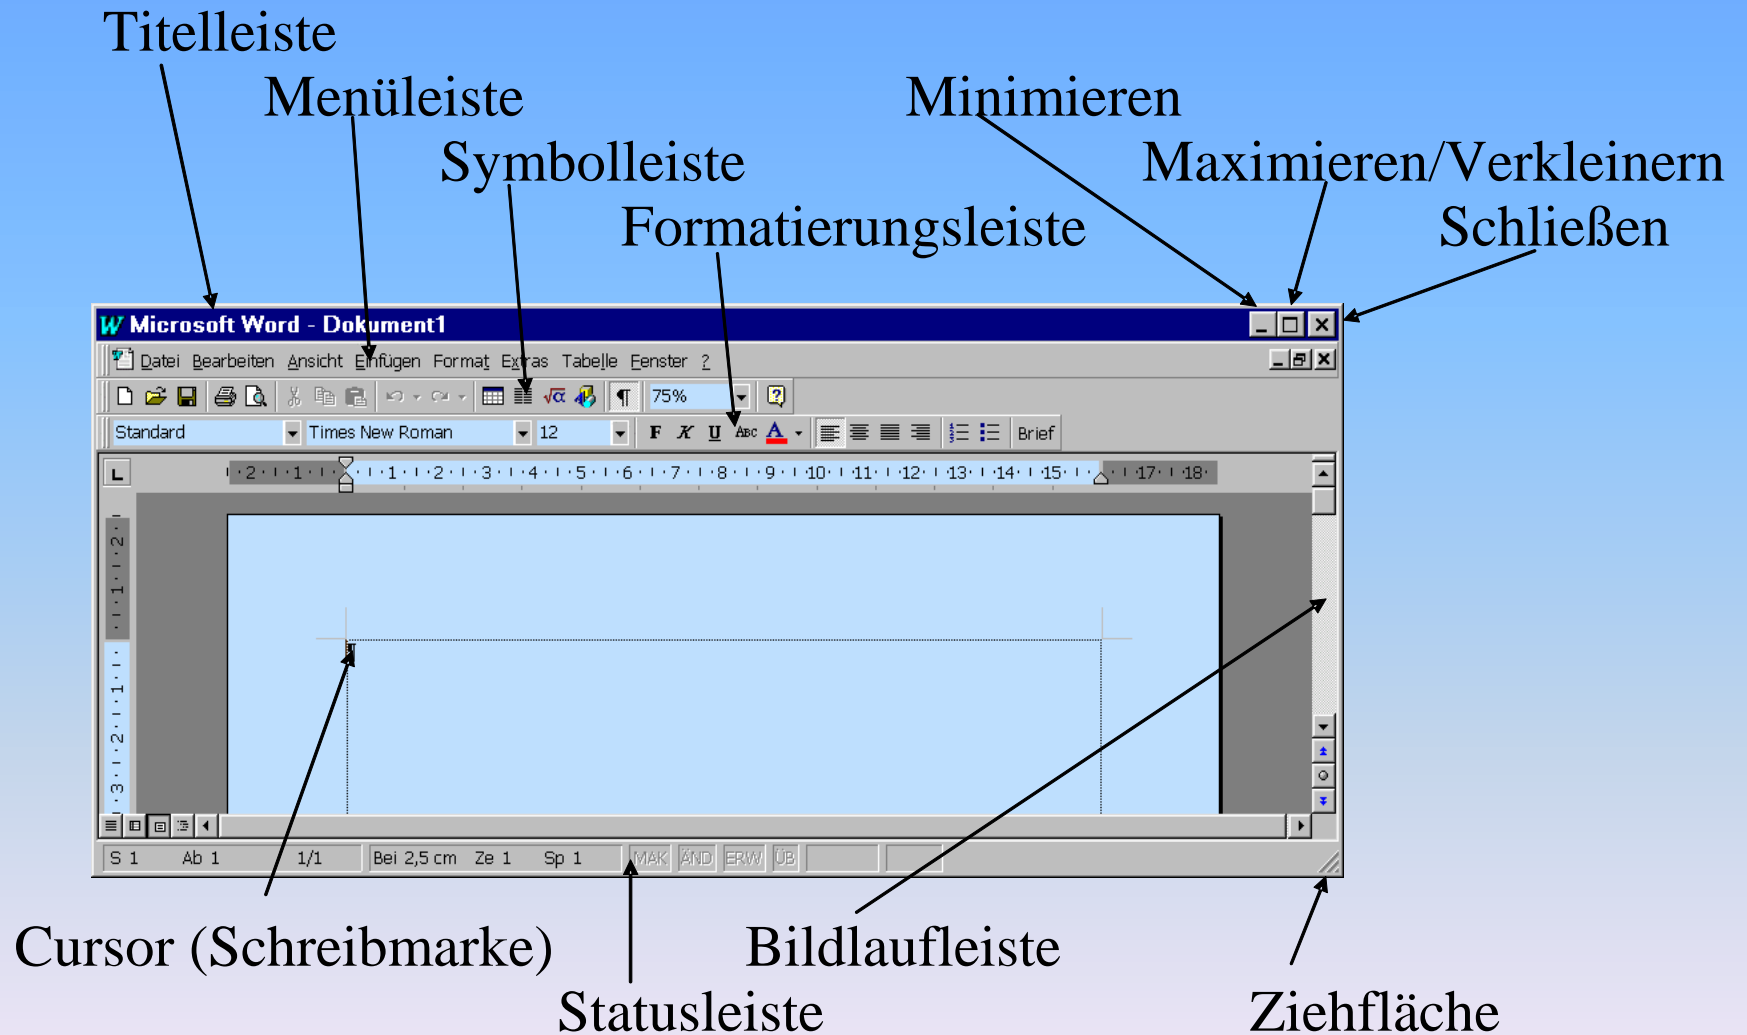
Titelleiste
Menüleiste
Symbolleiste
Formatierungsleiste
Minimieren
Maximieren/Verkleinern
Schließen

Microsoft Word - Dokument1

Datei Bearbeiten Ansicht Einfügen Format Extras Tabelle Fenster ?

75%

Standard Times New Roman 12 F K U Brief

L

·2·1·1·1· ·1·1·2·1·3·1·4·1·5·1·6·1·7·1·8·1·9·1·10·1·11·1·12·1·13·1·14·1·15·1· ·17·1·18·

S 1 Ab 1 1/1 Bei 2,5 cm Ze 1 Sp 1 MAK ÄND ERW ÜB

Cursor (Schreibmarke)
Statusleiste
Bildlaufleiste
Ziehfläche